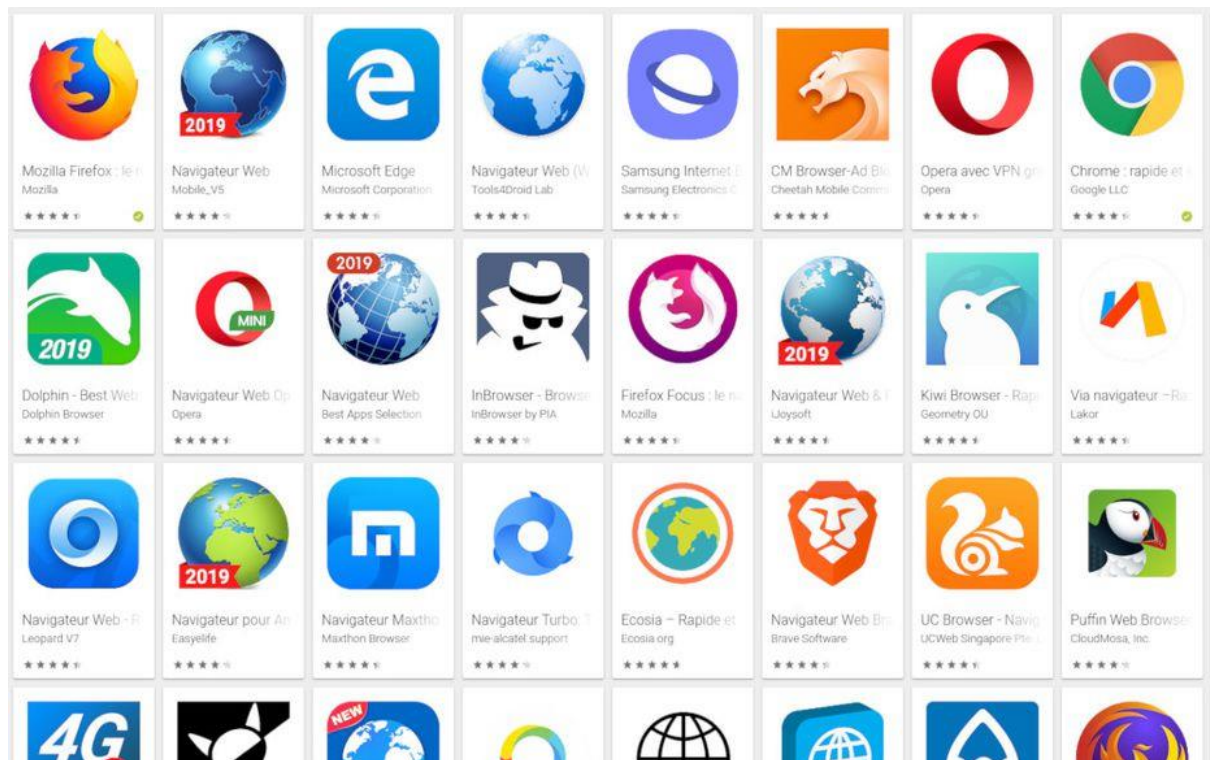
2019

Mozilla Firefox : le n
Mozilla

Navigateur Web
Mobile_V5

Microsoft Edge
Microsoft Corporation

Navigateur Web (V
Tools4Droid Lab

Samsung Internet
Samsung Electronics C

CM Browser-Ad Bl
Cheetah Mobile Comm

Opera avec VPN gr
Opera

Chrome : rapide et
Google LLC

2019

MINI

2019

2019

Dolphin - Best Web
Dolphin Browser

Navigateur Web Op
Opera

Navigateur Web
Best Apps Selection

InBrowser - Brows
InBrowser by PIA

Firefox Focus : le n
Mozilla

Navigateur Web &
iJoysoft

Kiwi Browser - Rap
Geometry OU

Via navigateur – Ra
Lakor

2019

Navigateur Web - R
Leopard V7

Navigateur pour An
Easyelife

Navigateur Maxtho
Maxthon Browser

Navigateur Turbo
mie-alcatel support

Ecosia – Rapide et
Ecosia.org

Navigateur Web Br
Brave Software

UC Browser - Navig
UCWeb Singapore Pte

Puffin Web Browse
CloudMosa, Inc.

4G

NEW